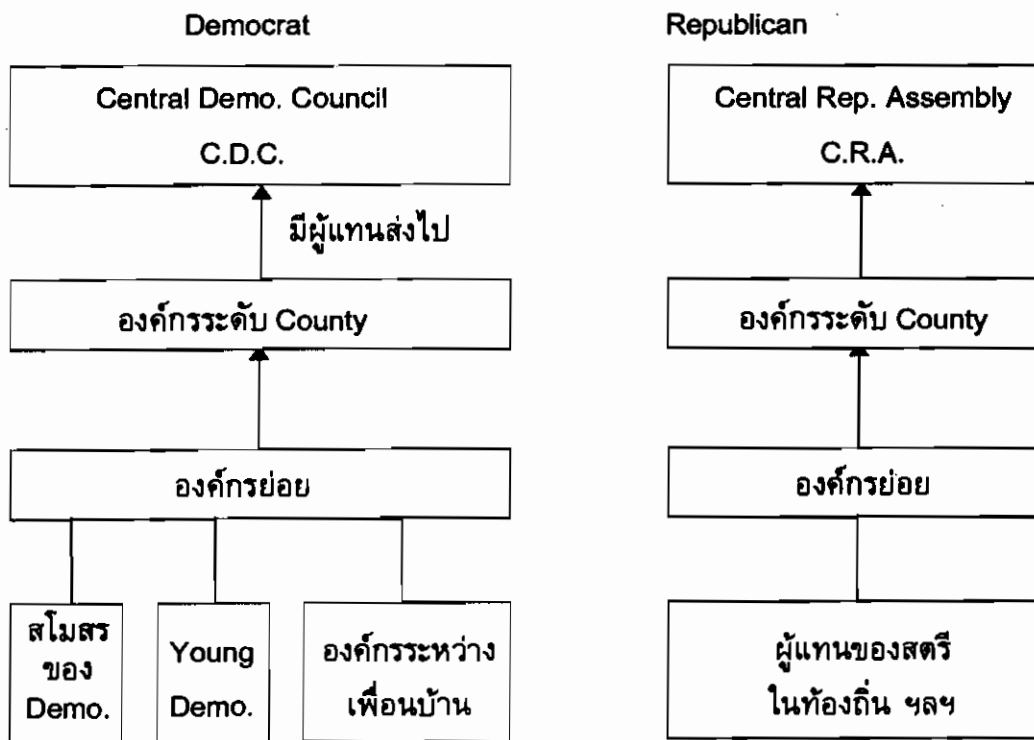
Democrat

Central Demo. Council
C.D.C.

มีผู้แทนส่งไป

องค์กรระดับ County

องค์กรย่อย

สโมสร ของ Demo.

Young Demo.

องค์กรระหว่างเพื่อนบ้าน

Republican

Central Rep. Assembly
C.R.A.

องค์กรระดับ County

องค์กรย่อย

ผู้แทนของสตรี ในท้องถิ่น ฯลฯ